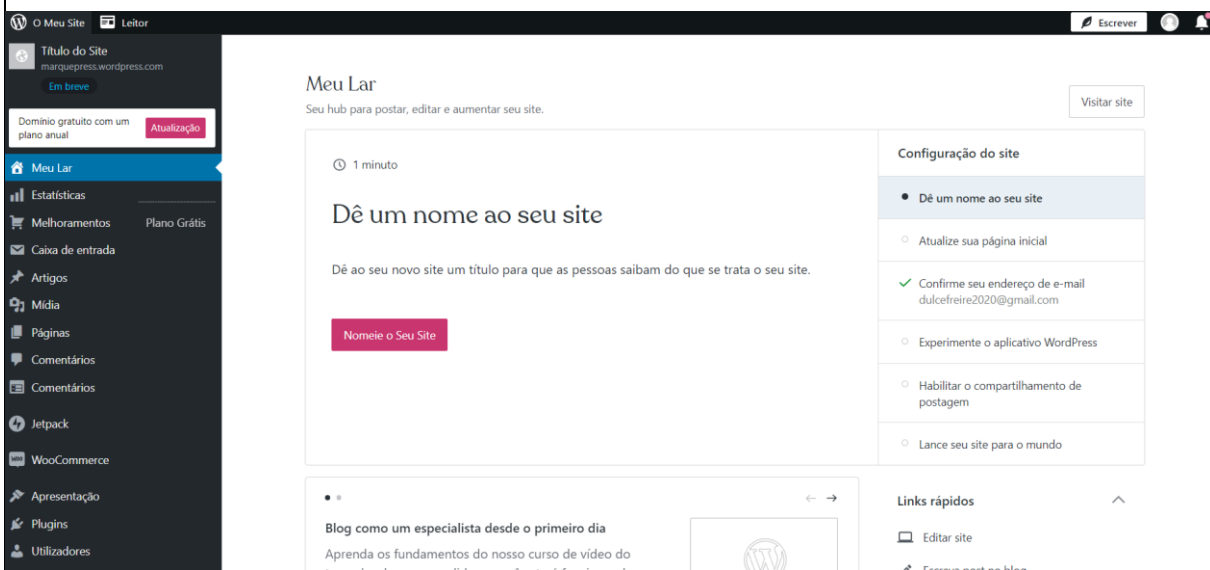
O Meu Site Leitor
Escrever

Título do Site
marquepress.wordpress.com
Em breve

Domínio gratuito com um plano anual
Atualização

Meu Lar
Estatísticas
Melhoramentos Plano Grátis
Caixa de entrada
Artigos
Mídia
Páginas
Comentários
Comentários
Jetpack
WooCommerce
Apresentação
Plugins
Utilizadores

Meu Lar
Seu hub para postar, editar e aumentar seu site.
Visitar site

1 minuto

Dê um nome ao seu site

Dê ao seu novo site um título para que as pessoas saibam do que se trata o seu site.

Nomeie o Seu Site

Configuração do site
Dê um nome ao seu site
Atualize sua página inicial
Confirme seu endereço de e-mail
dulcefreire2020@gmail.com
Experimente o aplicativo WordPress
Habilitar o compartilhamento de postagem
Lance seu site para o mundo

Blog como um especialista desde o primeiro dia
Aprenda os fundamentos do nosso curso de vídeo do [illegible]

Links rápidos
Editar site
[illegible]